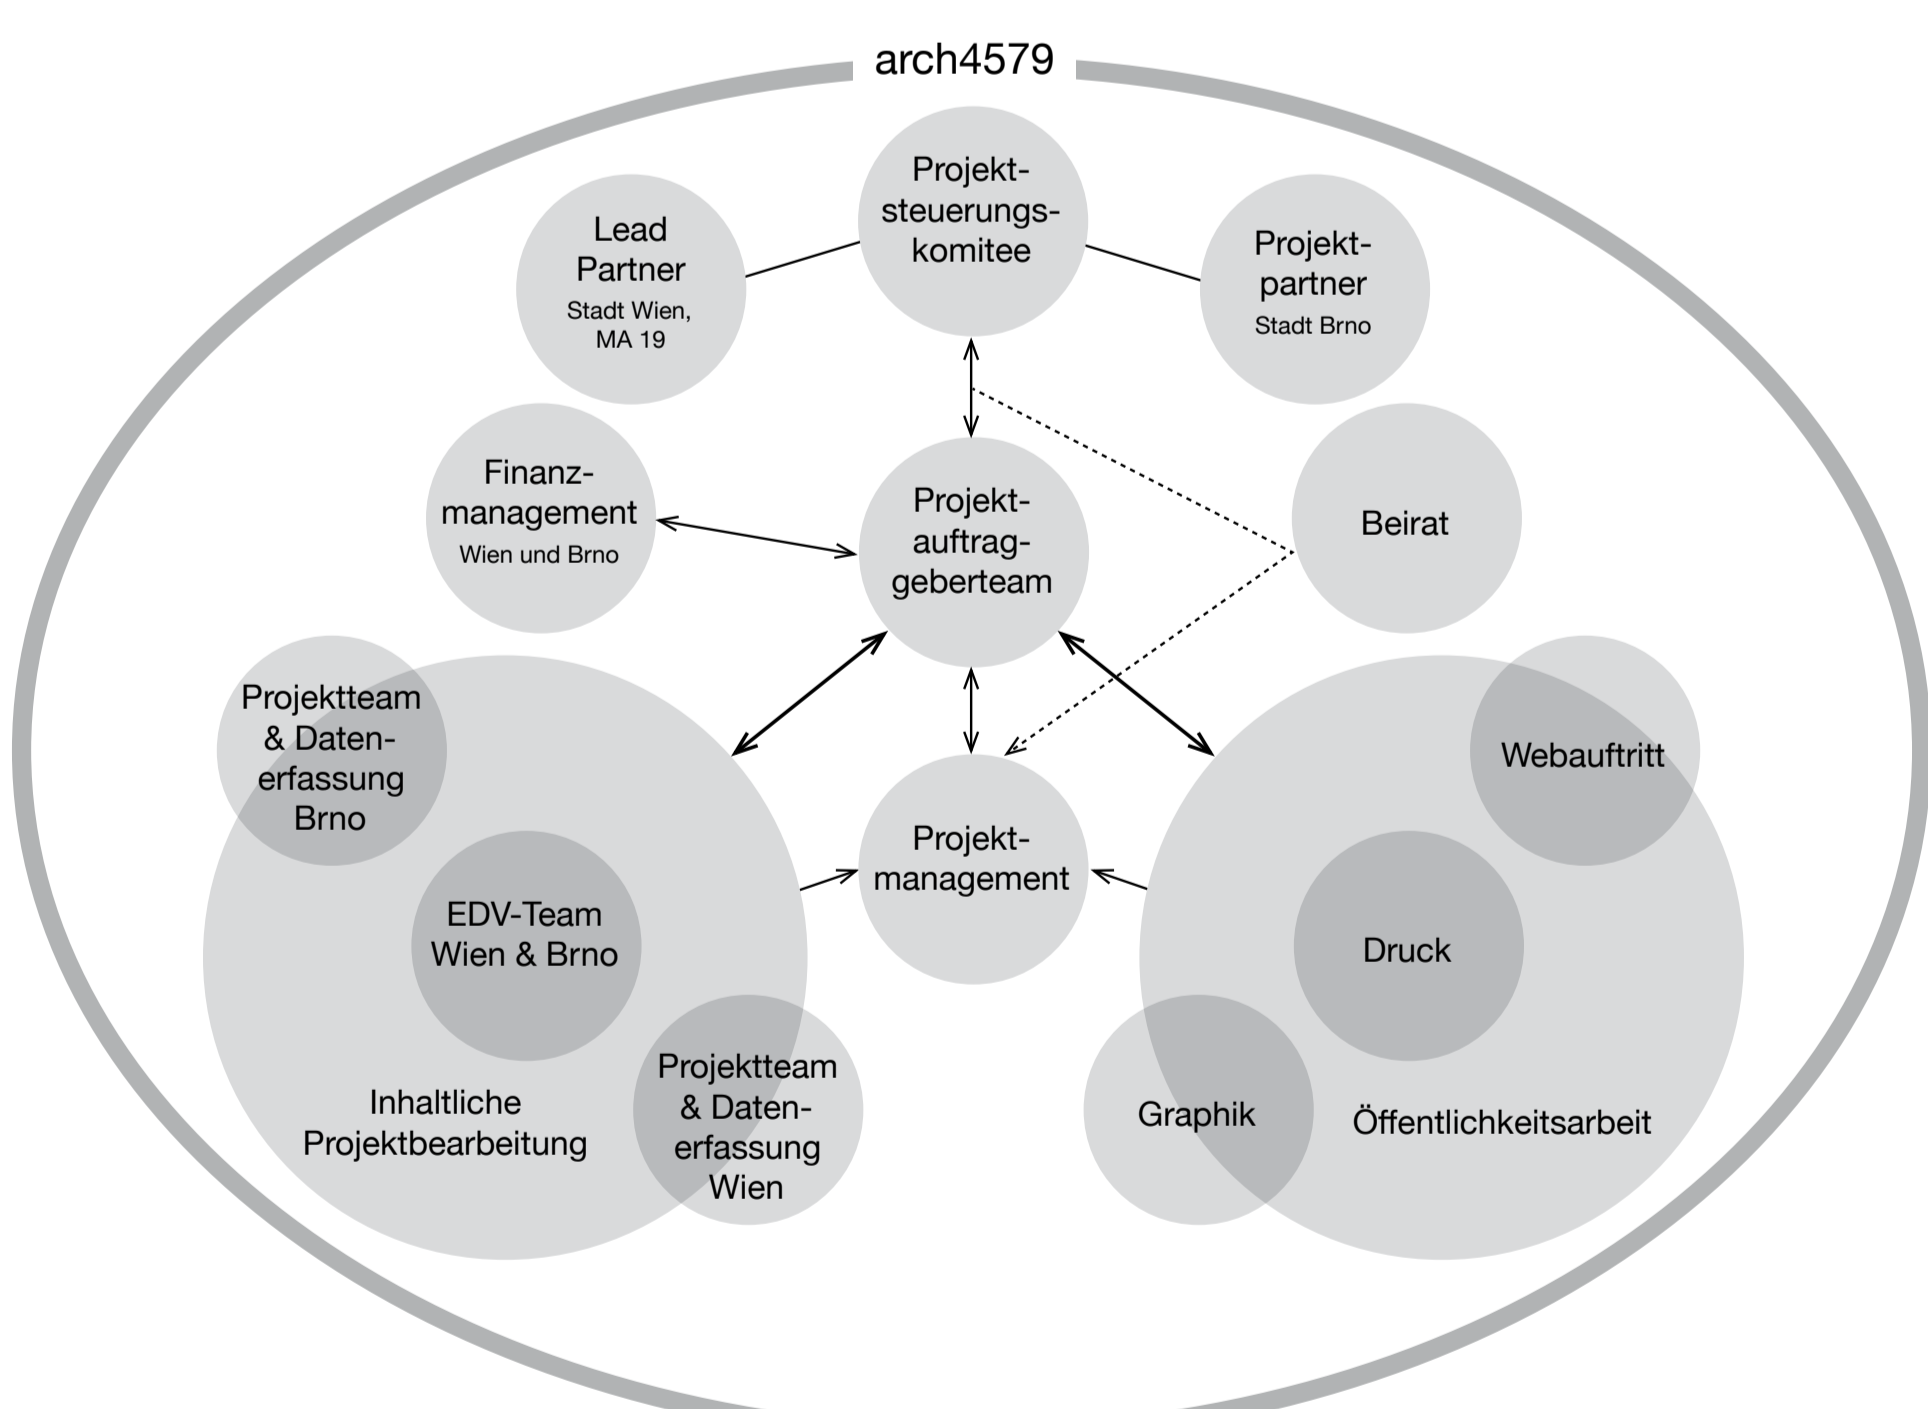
arch4579

Lead Partner
Stadt Wien, MA 19

Projektsteuerungskomitee

Projektpartner
Stadt Brno

Finanzmanagement
Wien und Brno

Projektauftraggeberteam

Beirat

Projektteam & Datenerfassung Brno

EDV-Team Wien & Brno

Projektmanagement

Webauftritt

Druck

Projektteam & Datenerfassung Wien

Inhaltliche Projektbearbeitung

Graphik

Öffentlichkeitsarbeit